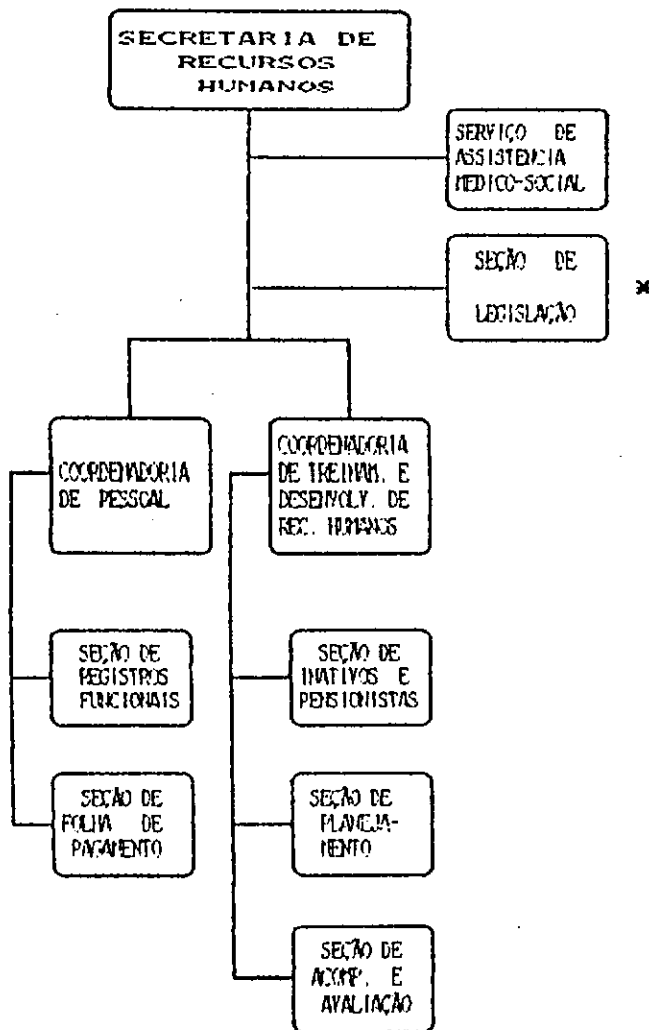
SECRETARIA DE RECURSOS HUMANOS

SERVIÇO DE ASSISTENCIA MEDICO-SOCIAL

SEÇÃO DE LEGISLAÇÃO

*

COORDENADORIA DE PESSOAL

COORDENADORIA DE TREINAM. E DESENVOLV. DE REC. HUMANOS

SEÇÃO DE REGISTROS FUNCIONAIS

SEÇÃO DE FOLHA DE PAGAMENTO

SEÇÃO DE INATIVOS E PENSIONISTAS

SEÇÃO DE PLANEJAMENTO

SEÇÃO DE ACOMP. E AVALIAÇÃO